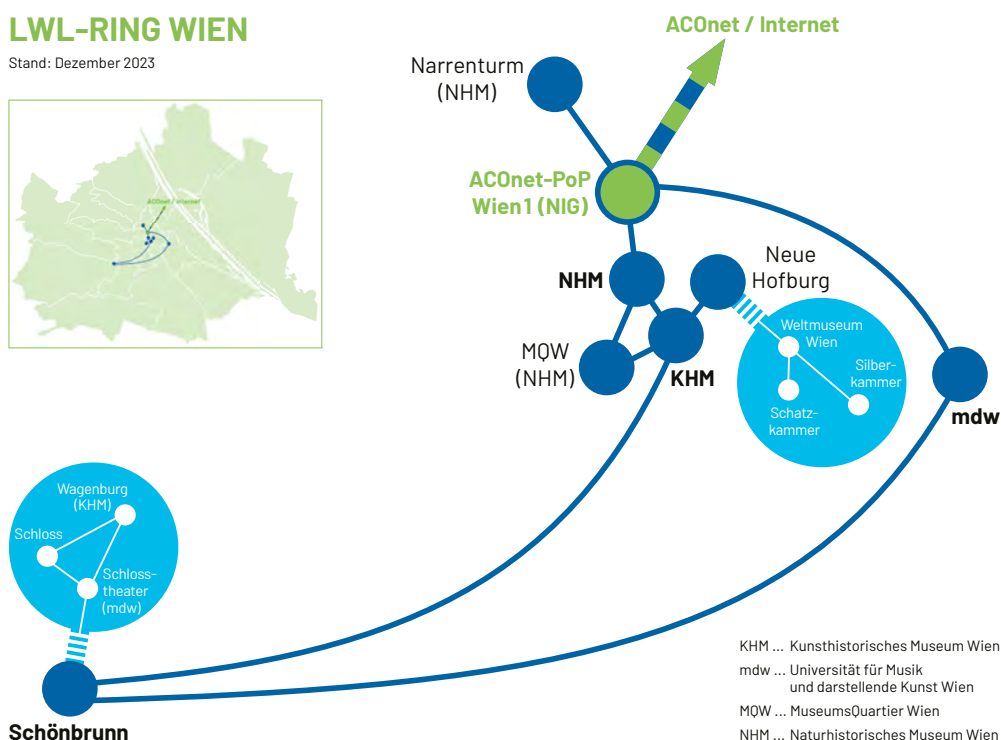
LWL-RING WIEN
Stand: Dezember 2023

ACOnet / Internet

ACOnet / Internet

Narrenturm (NHM)

ACOnet-PoP Wien1 (NIG)

NHM

Neue Hofburg

Weltmuseum Wien

Silberkammer

Schatzkammer

MQW (NHM)

KHM

mdw

Wagenburg (KHM)

Schloss

Schlosstheater (mdw)

Schönbrunn

KHM ... Kunsthistorisches Museum Wien
mdw ... Universität für Musik und darstellende Kunst Wien
MQW ... MuseumsQuartier Wien
NHM ... Naturhistorisches Museum Wien